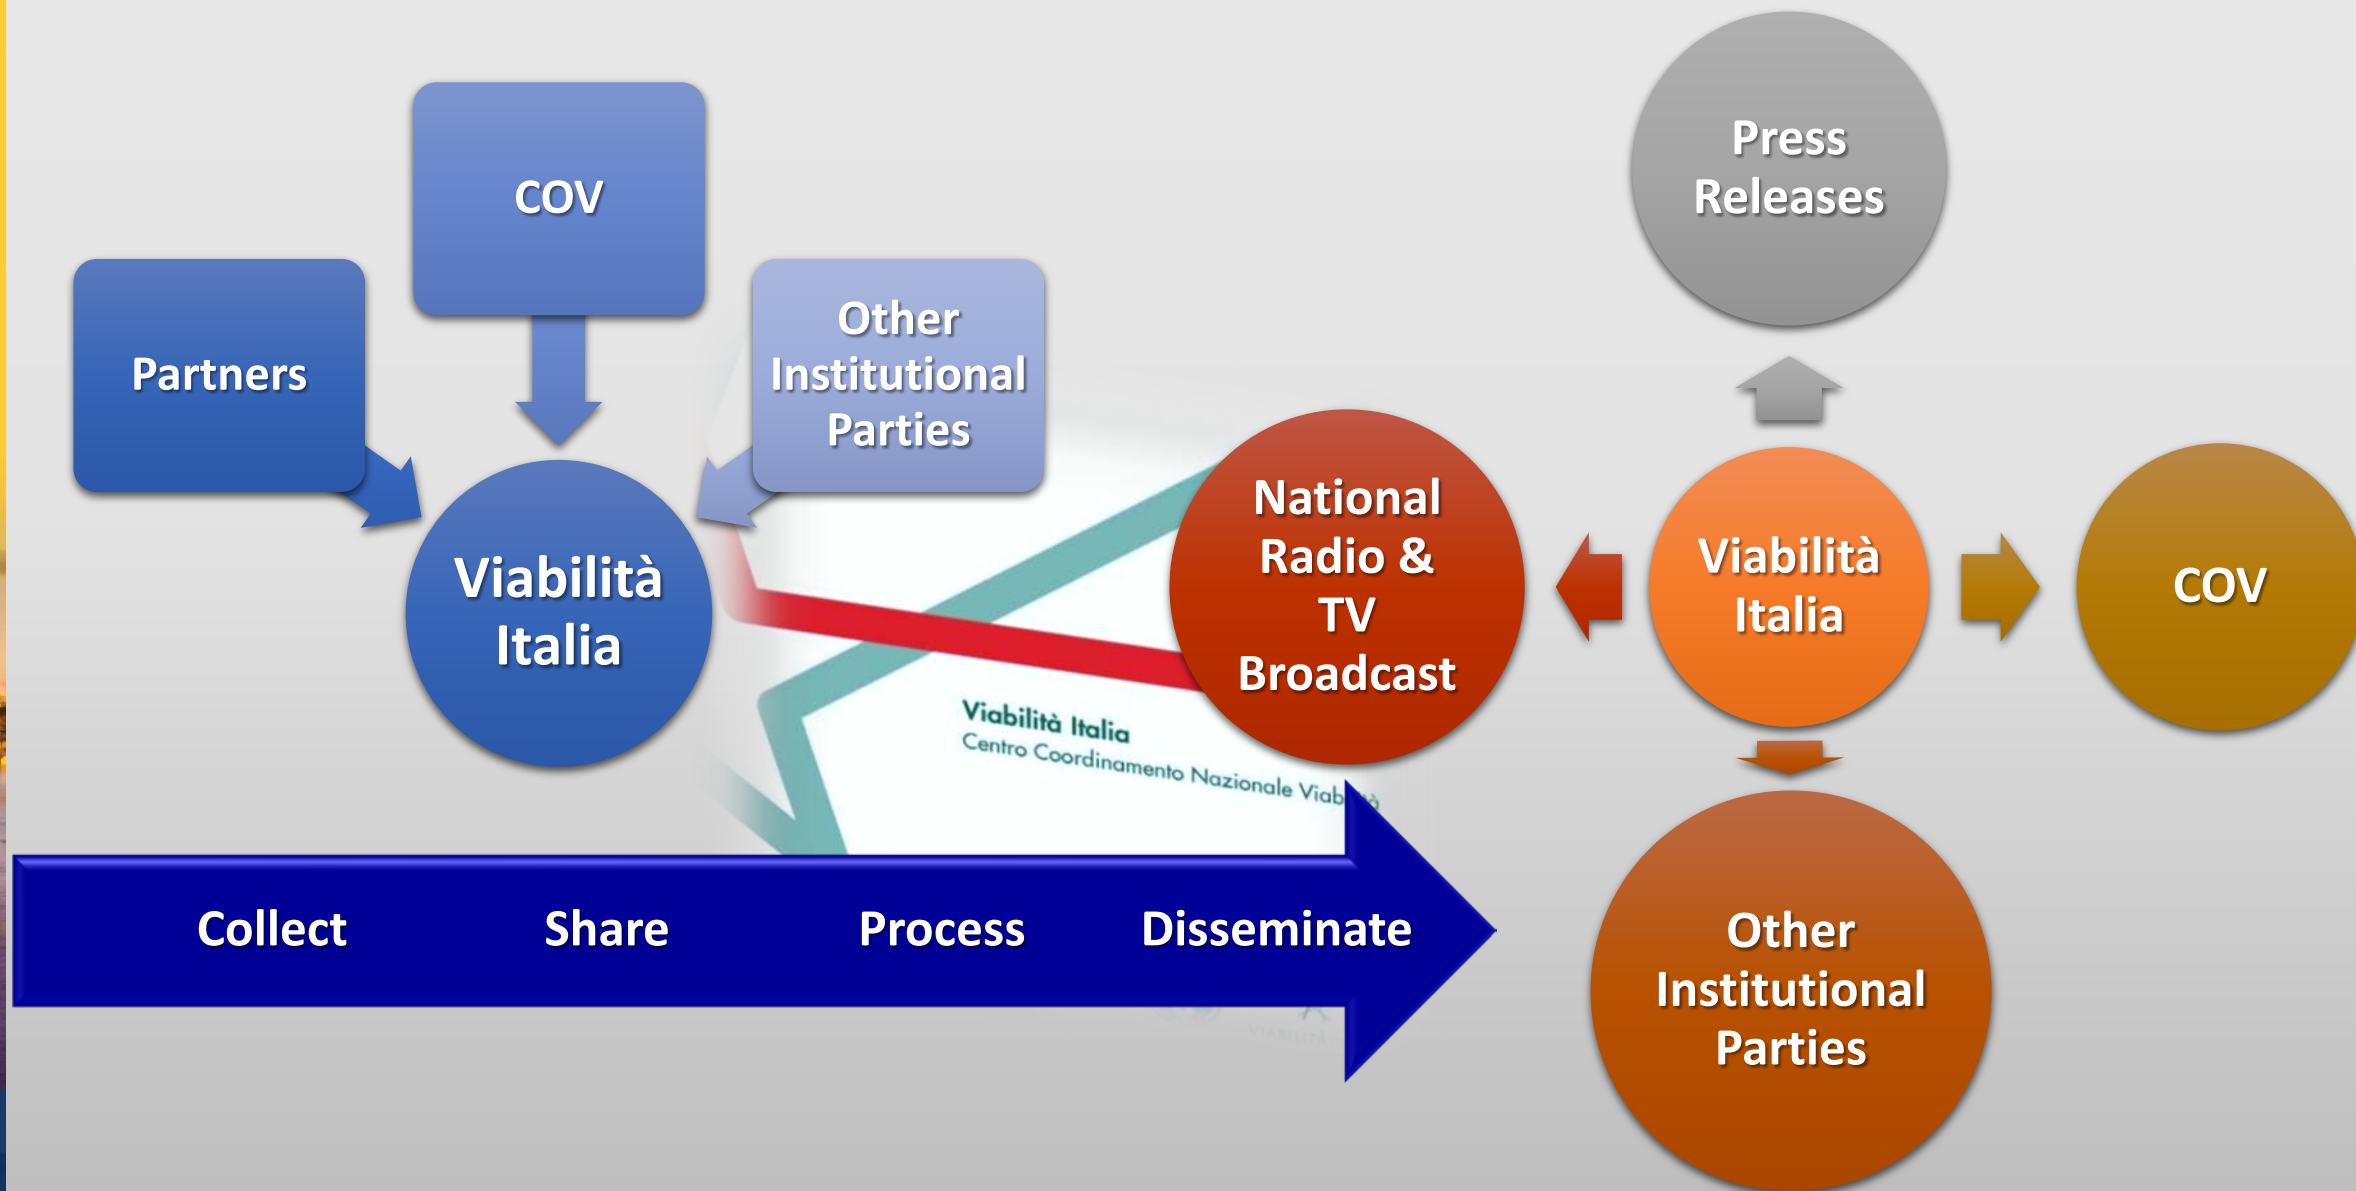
COV

Partners

Other Institutional Parties

Viabilità Italia

Viabilità Italia
Centro Coordinamento Nazionale Viab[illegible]

National Radio & TV Broadcast

Press Releases

Viabilità Italia

COV

Other Institutional Parties

Collect Share Process Disseminate